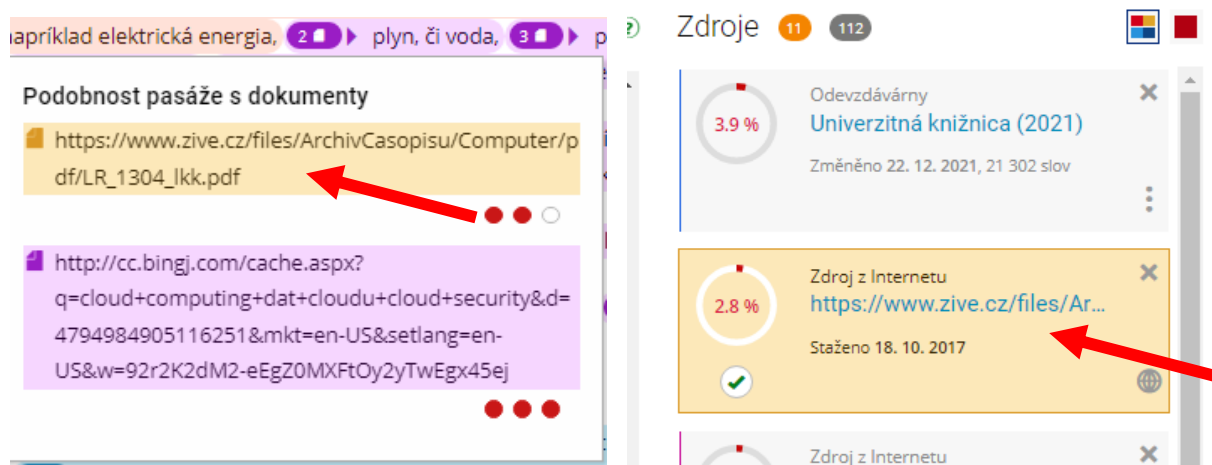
napríklad elektrická energia, 2 plyn, či voda, 3 p

Podobnost pasáže s dokumenty

https://www.zive.cz/files/ArchivCasopisu/Computer/pdf/LR_1304_lkk.pdf

http://cc.bingj.com/cache.aspx?q=cloud+computing+dat+cloudu+cloud+security&d=4794984905116251&mkt=en-US&setlang=en-US&w=92r2K2dM2-eEgZ0MXFtOy2yTwEgx45ej

Zdroje 11 112

3.9 %

Odevzdávárny

Univerzitná knižnica (2021)

Změněno 22. 12. 2021, 21 302 slov

2.8 %

Zdroj z Internetu

https://www.zive.cz/files/Ar...

Staženo 18. 10. 2017

Zdroj z Internetu